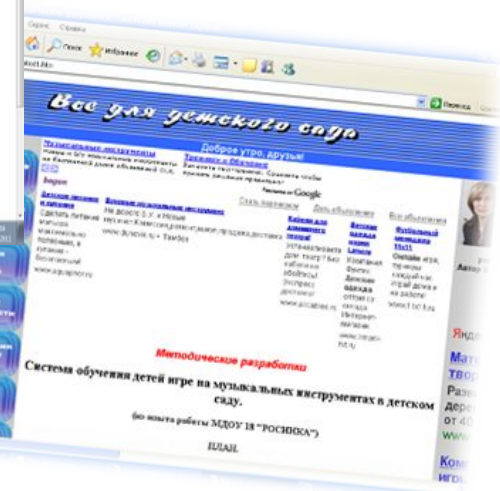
Сервис Справка

Поиск Избранное

ex01.htm

Переход

Все для детского сада

Музыкальные инструменты
новые и б/у музыкальные инструменты на бесплатной доске объявлений ОLX

Доброе утро, друзья!
Тренинги и обучение
Заходите потренируйтесь. Сравните чтобы принять решение правильно

Яндекс

Реклама от Google

Стать партнером   Дать объявление   Все объявления

Детское питание и здоровье
Сделать питание малыша максимально полезным, в питании — безопасный
www.aquaprof.ru

Детские музыкальные инструменты
Не дорого б.у. и Новые теплые! Комиссионные изделия, продажа, доставка
www.dyyxna.ru • Тамбов

Кабели для домашнего театра!
Устанавливаем дом. театр? Без кабелей не обойтись! Экспресс доставка!
www.proaltex.ru

Детская одежда марки Lassie
Изысканная детская одежда оптом со склада Интернет-магазин
www.ruslanie.ru

Футбольный менеджер 11x11
Онлайн игра, премии, ежедневные игры! Дела и на работе!
www.11x11.ru

Методические разработки

Система обучения детей игре на музыкальных инструментах в детском саду.

(из опыта работы МДОУ 18 "РОСИНКА")

ПЛАН.

Яндекс

Мат
твор
Разв
дере
от 40
www

Ком
Игр